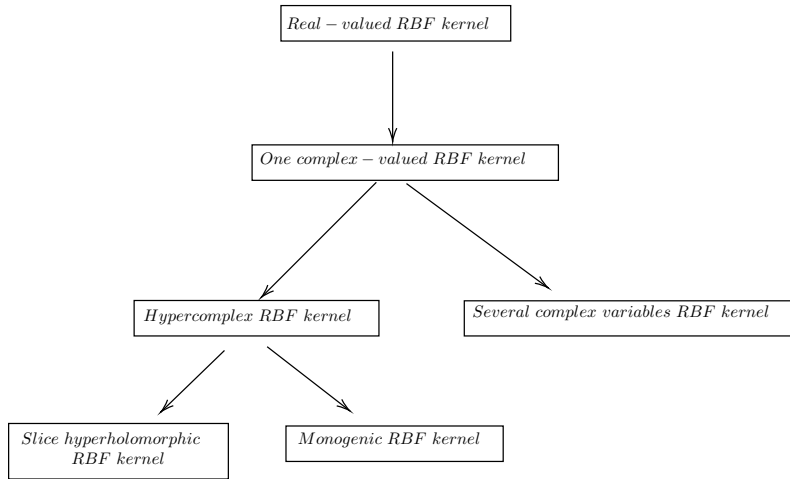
$Real-valued\ RBF\ kernel$

$One\ complex-valued\ RBF\ kernel$

$Hypercomplex\ RBF\ kernel$

$Several\ complex\ variables\ RBF\ kernel$

$Slice\ hyperholomorphic\ RBF\ kernel$

$Monogenic\ RBF\ kernel$